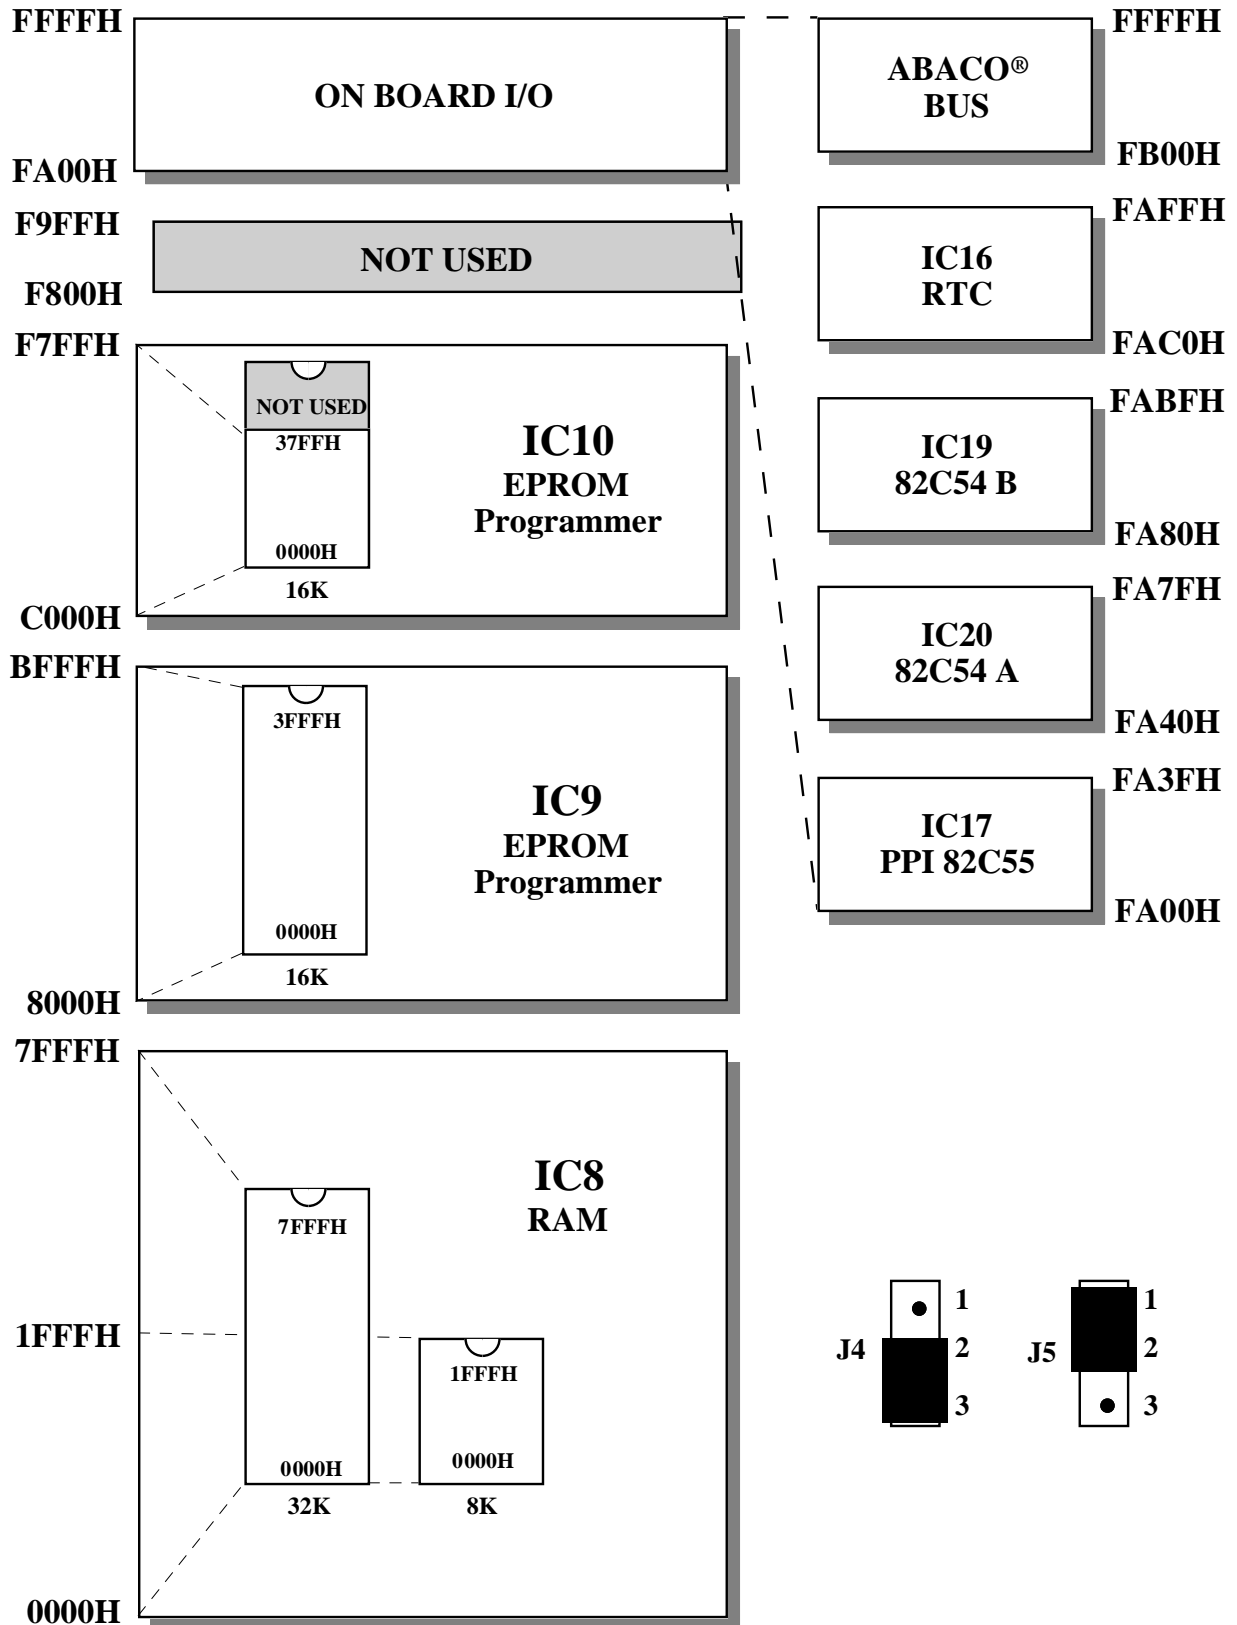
FFFFH
ON BOARD I/O
FA00H
F9FFH
NOT USED
F800H
F7FFH
NOT USED
37FFH
0000H
16K
IC10
EPROM
Programmer
C000H
BFFFH
3FFFH
0000H
16K
IC9
EPROM
Programmer
8000H
7FFFH
IC8
RAM
7FFFH
1FFFH
1FFFH
0000H
0000H
32K
8K
0000H

FFFFH
ABACO®
BUS
FB00H
FAFFH
IC16
RTC
FAC0H
FABFH
IC19
82C54 B
FA80H
FA7FH
IC20
82C54 A
FA40H
FA3FH
IC17
PPI 82C55
FA00H

J4
1
2
3
J5
1
2
3